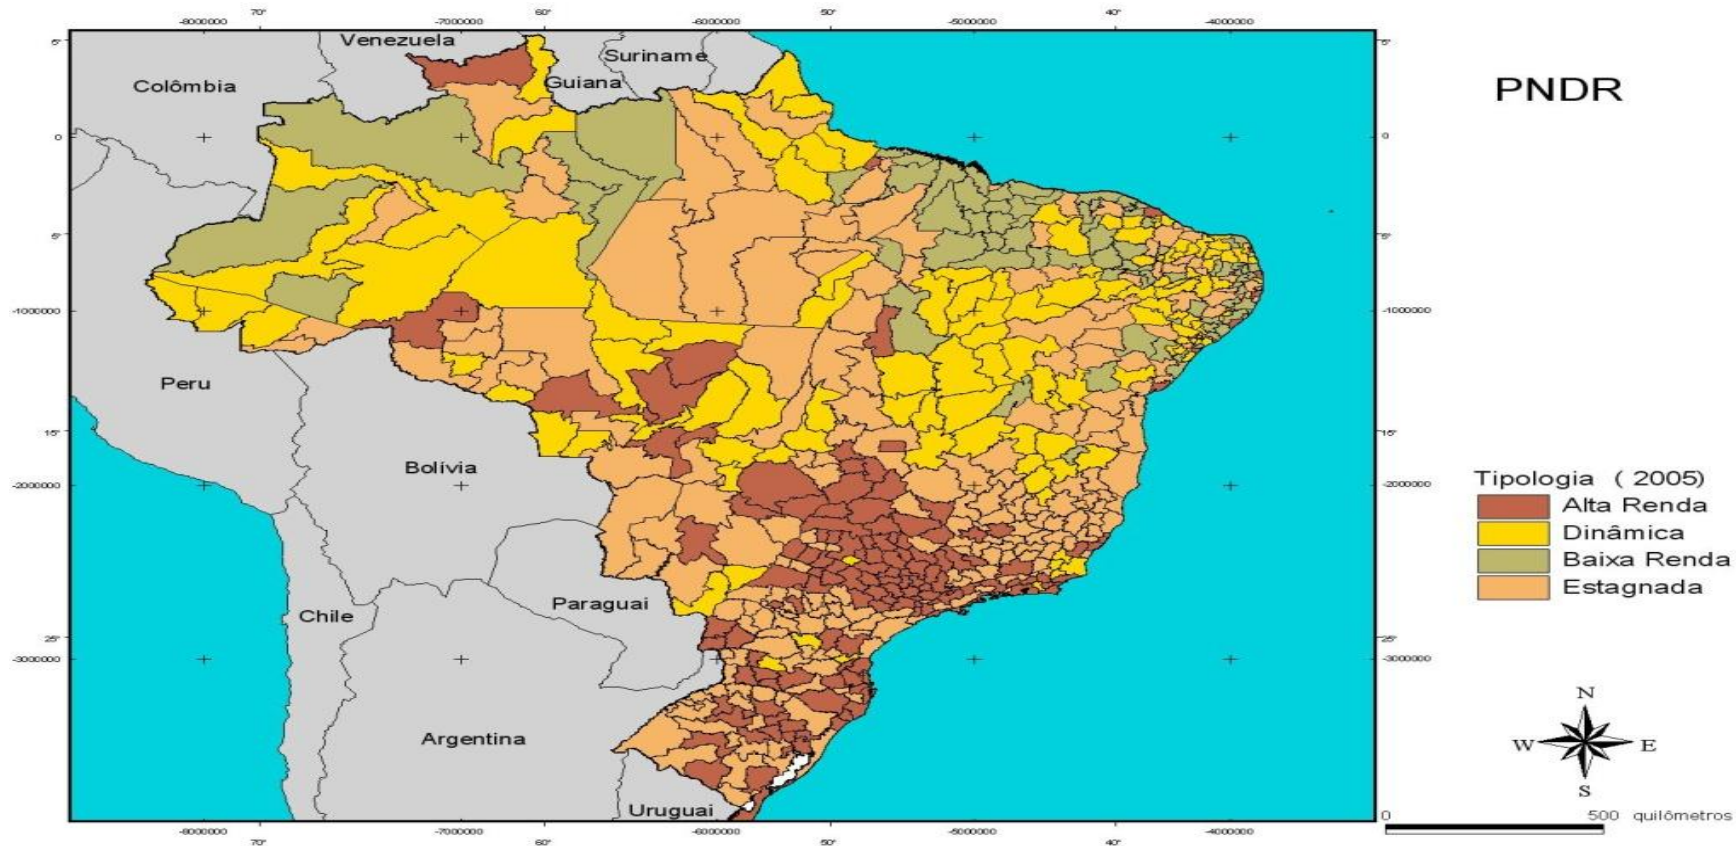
-8000000 70° -7000000 60° -6000000 50° -5000000 40° -4000000

Venezuela
Suriname
Guiana
Colômbia
Peru
Bolívia
Paraguai
Chile
Argentina
Uruguai

5° 0 5° -1000000 15° -2000000 25° -3000000

5° 0 5° -1000000 15° -2000000 25° -3000000

-8000000 70° -7000000 60° -6000000 50° -5000000 40° -4000000

PNDR

Tipologia ( 2005)
Alta Renda
Dinâmica
Baixa Renda
Estagnada

N
W E
S

0 500 quilômetros